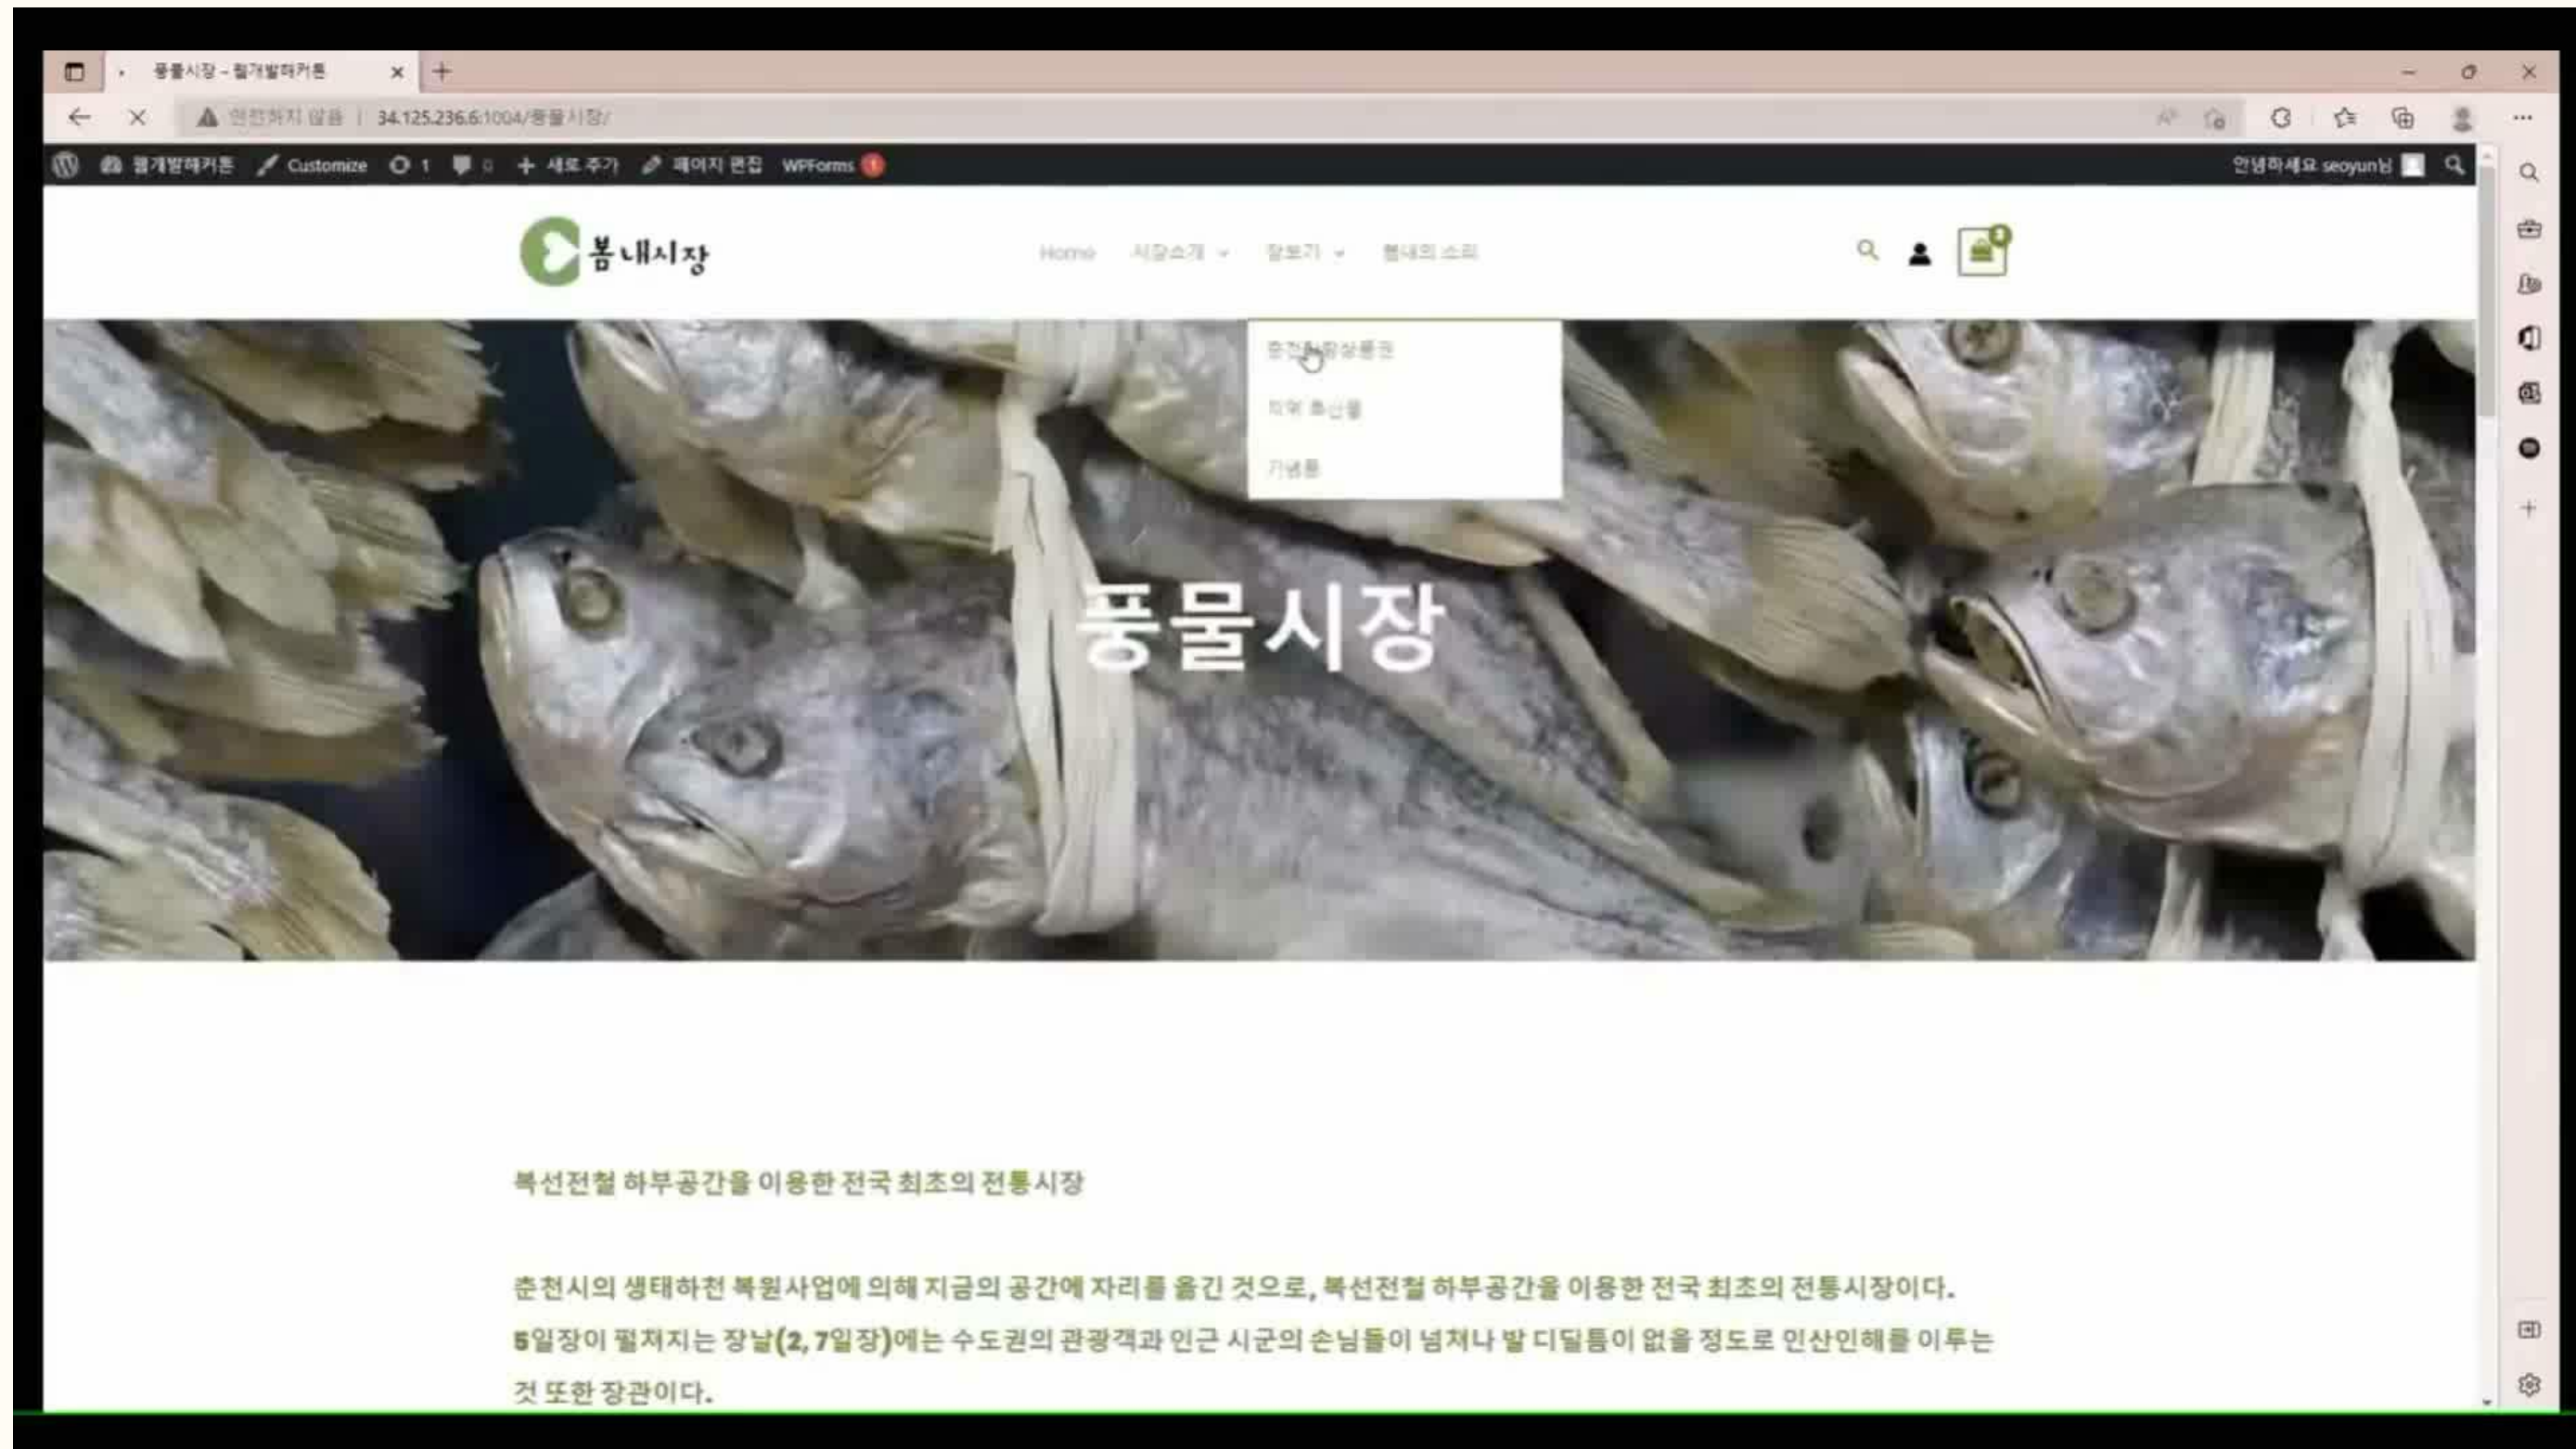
풍물시장 – 림개발하커톤

안전하지 않음 | 34.125.236.6:1004/풍물시장/

림개발하커톤 Customize 1 0 새로 추가 페이지 편집 WPForms 1

안녕하세요 seoyun님

봄내시장

Home 시장소개 장보기 봄내의 소리

춘천사랑상품권
지역 특산물
기념품

풍물시장

복선전철 하부공간을 이용한 전국 최초의 전통시장

춘천시의 생태하천 복원사업에 의해 지금의 공간에 자리를 옮긴 것으로, 복선전철 하부공간을 이용한 전국 최초의 전통시장이다. 5일장이 펼쳐지는 장날(2, 7일장)에는 수도권의 관광객과 인근 시군의 손님들이 넘쳐나 발 디딜틈이 없을 정도로 인산인해를 이루는 것 또한 장관이다.